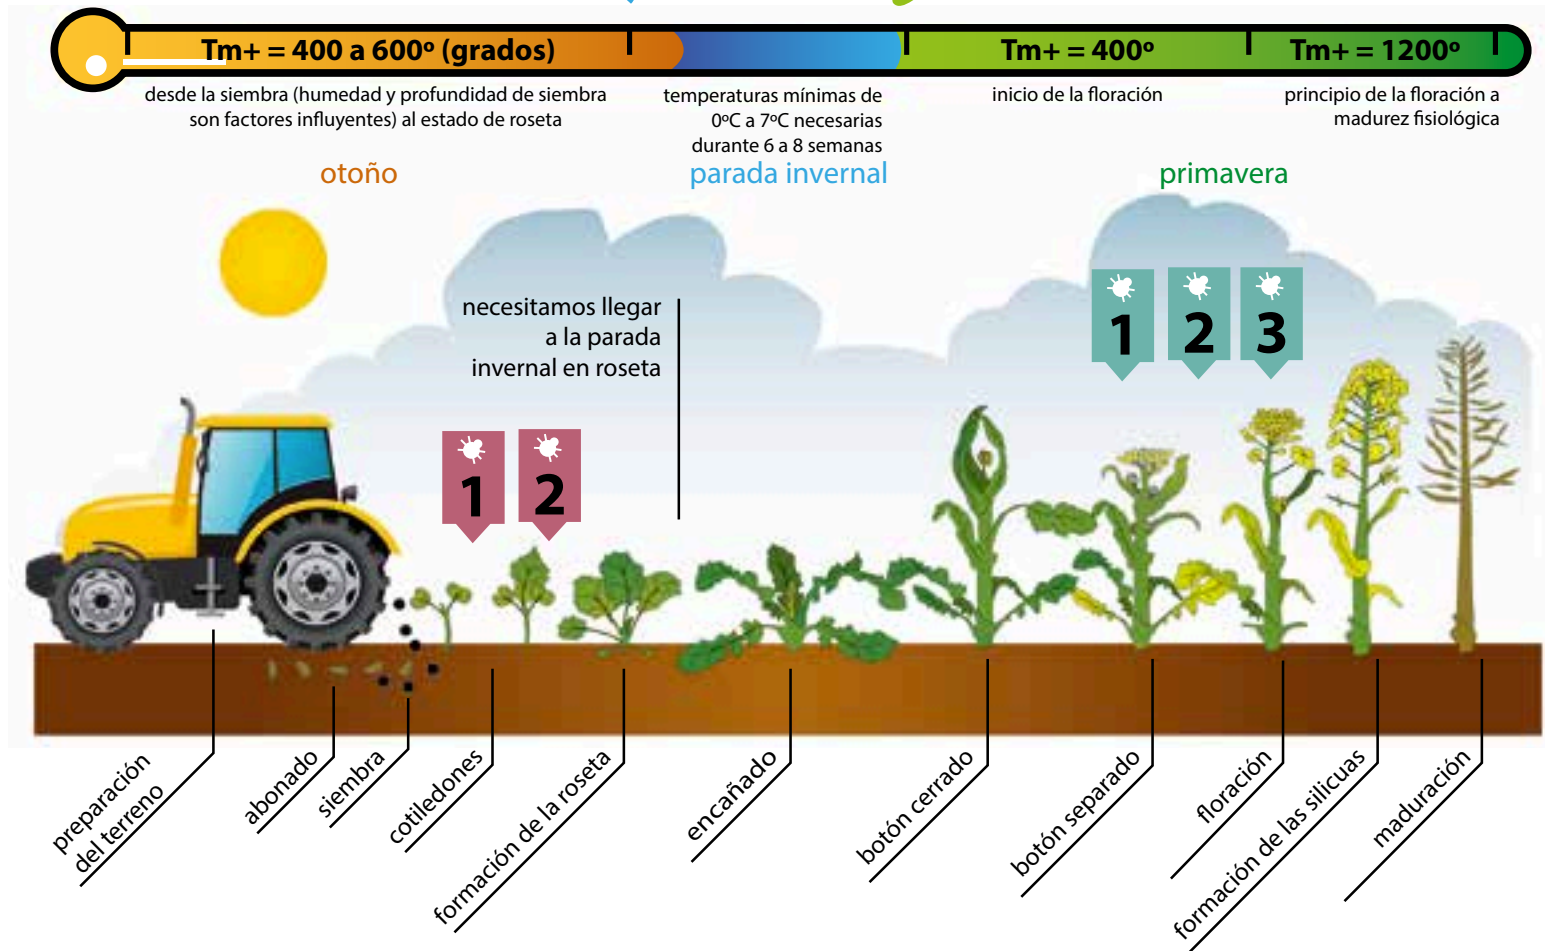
Tm+ = 400 a 600º (grados)

desde la siembra (humedad y profundidad de siembra son factores influyentes) al estado de roseta

temperaturas mínimas de 0ºC a 7ºC necesarias durante 6 a 8 semanas

Tm+ = 400º

inicio de la floración

Tm+ = 1200º

principio de la floración a madurez fisiológica

otoño

parada invernal

primavera

necesitamos llegar a la parada invernal en roseta

1 2

1 2 3

preparación del terreno

abonado

siembra

cotiledones

formación de la roseta

encañado

botón cerrado

botón separado

floración

formación de las silicuas

maduración